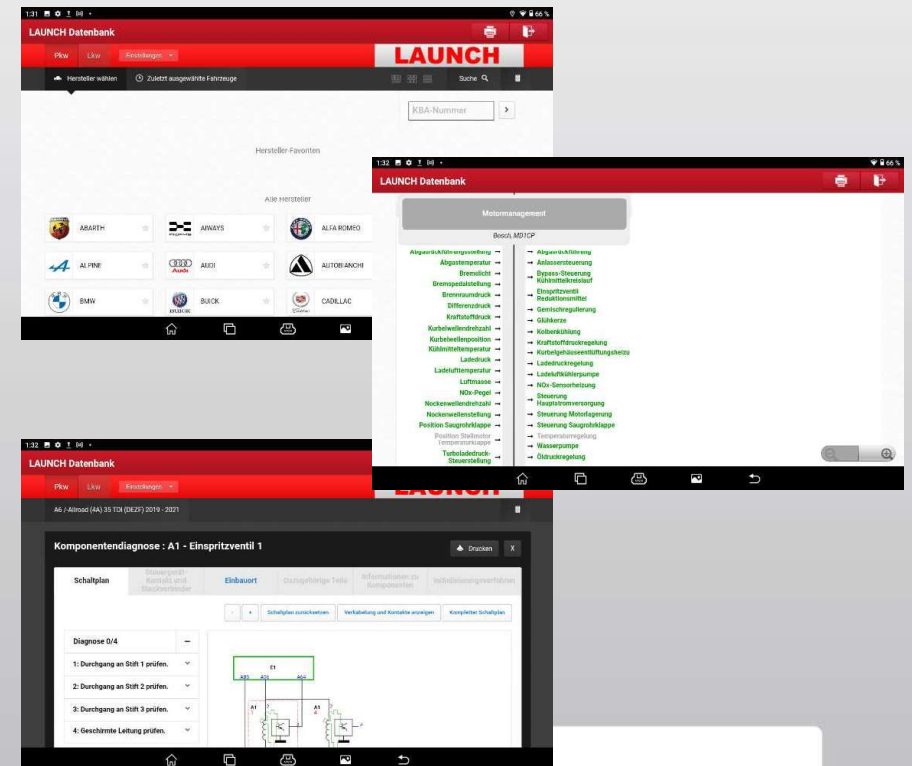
1:31 66 %

LAUNCH Datenbank

Pkw Lkw Einstellungen

LAUNCH

Hersteller wählen Zuletzt ausgewählte Fahrzeuge Suche

KBA-Nummer

Hersteller-Favoriten

Alle Hersteller

ABARTH AIWAYS ALFA ROMEO
ALPINE AUDI AUTOBIANCHI
BMW BUICK CADILLAC

1:32 66 %

LAUNCH Datenbank

Motormanagement

Bosch, MD1CP

Abgasrückführungsstellung → Abgastemperatur → Bremslicht → Bremspedalstellung → Brennraumdruck → Differenzdruck → Kraftstoffdruck → Kurbelwellendrehzahl → Kurbelwellenposition → Kühlmitteltemperatur → Ladedruck → Ladelufttemperatur → Luftmasse → NOx-Pegel → Nockenwellendrehzahl → Nockenwellenstellung → Position Saugrohrklappe → Position Stellmotor Temperaturklappe → Turboladedruck-Steuerstellung →

→ Abgasrückführung → Anlassersteuerung → Bypass-Steuerung Kühlmittelkreislauf → Einspritzventil Reduktionsmittel → Gemischregulierung → Glühkerze → Kolbenkühlung → Kraftstoffdruckregelung → Kurbelgehäuseentlüftungsheizu → Ladedruckregelung → Ladeluftkühlerpumpe → NOx-Sensorheizung → Steuerung Hauptstromversorgung → Steuerung Motorlagerung → Steuerung Saugrohrklappe → Temperaturregelung → Wasserpumpe → Öldruckregelung

LAUNCH

1:32

LAUNCH Datenbank

Pkw Lkw Einstellungen

A6 / Allroad (4A) 35 TDI (DEZF) 2019 - 2021

Komponentendiagnose : A1 - Einspritzventil 1

Drucken X

Schaltplan Steuergerät Kontakt und Steckverbinder Einbauort Dazugehörige Teile Informationen zu Komponenten Prüfablaufverfahren

- + Schaltplan zurücksetzen Verkabelung und Kontakte anzeigen Kompletter Schaltplan

Diagnose 0/4 −
1: Durchgang an Stift 1 prüfen.
2: Durchgang an Stift 2 prüfen.
3: Durchgang an Stift 3 prüfen.
4: Geschirmte Leitung prüfen.

E1
A93 A21 A64
A1 A1